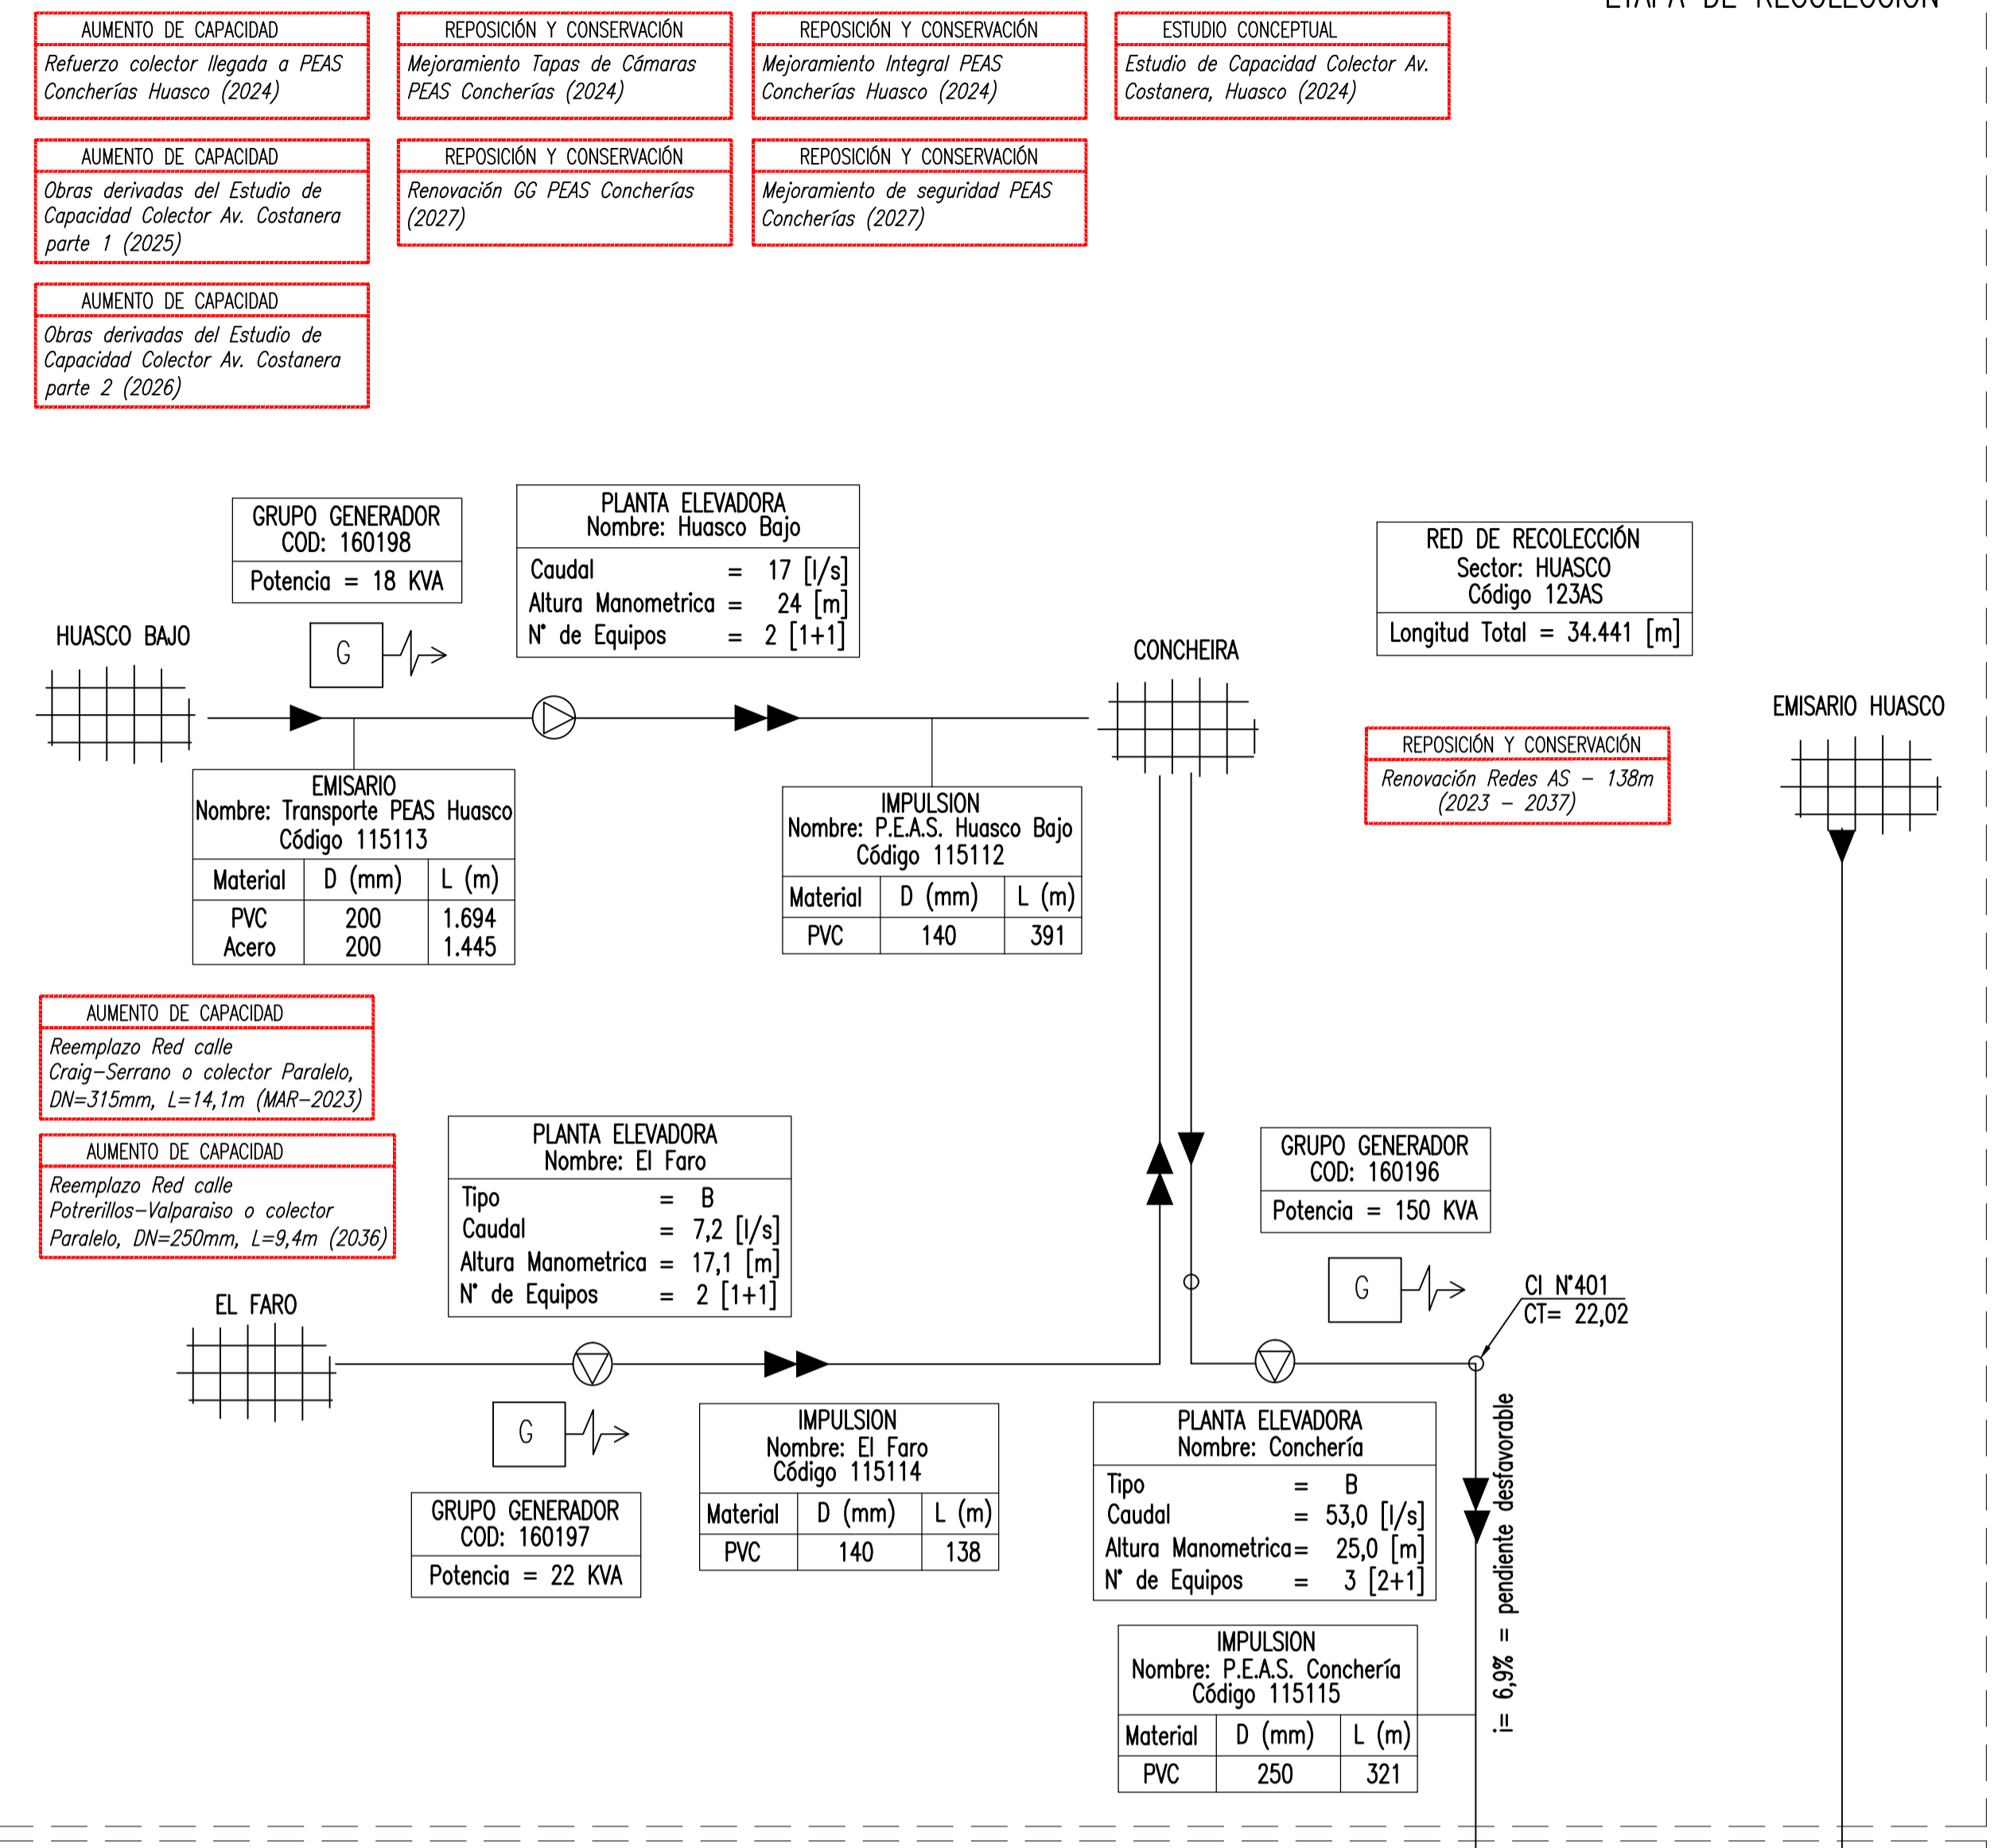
ETAPA DE RECOLECCIÓN

AUMENTO DE CAPACIDAD
Refuerzo colector llegada a PEAS Concherías Huasco (2024)

REPOSICIÓN Y CONSERVACIÓN
Mejoramiento Tapas de Cámaras PEAS Concherías (2024)

REPOSICIÓN Y CONSERVACIÓN
Mejoramiento Integral PEAS Concherías Huasco (2024)

ESTUDIO CONCEPTUAL
Estudio de Capacidad Colector Av. Costanera, Huasco (2024)

AUMENTO DE CAPACIDAD
Obras derivadas del Estudio de Capacidad Colector Av. Costanera parte 1 (2025)

REPOSICIÓN Y CONSERVACIÓN
Renovación GG PEAS Concherías (2027)

REPOSICIÓN Y CONSERVACIÓN
Mejoramiento de seguridad PEAS Concherías (2027)

AUMENTO DE CAPACIDAD
Obras derivadas del Estudio de Capacidad Colector Av. Costanera parte 2 (2026)

GRUPO GENERADOR
COD: 160198
Potencia = 18 KVA

PLANTA ELEVADORA
Nombre: Huasco Bajo
Caudal = 17 [l/s]
Altura Manometrica = 24 [m]
N° de Equipos = 2 [1+1]

RED DE RECOLECCIÓN
Sector: HUASCO
Código 123AS
Longitud Total = 34.441 [m]

HUASCO BAJO

G

CONCHEIRA

EMISARIO HUASCO

EMISARIO
Nombre: Transporte PEAS Huasco
Código 115113

| Material | D (mm) | L (m) |
|---|---|---|
| PVC Acero | 200 200 | 1.694 1.445 |

IMPULSION
Nombre: P.E.A.S. Huasco Bajo
Código 115112

| Material | D (mm) | L (m) |
|---|---|---|
| PVC | 140 | 391 |

REPOSICIÓN Y CONSERVACIÓN
Renovación Redes AS – 138m (2023 – 2037)

AUMENTO DE CAPACIDAD
Reemplazo Red calle Craig–Serrano o colector Paralelo, DN=315mm, L=14,1m (MAR–2023)

AUMENTO DE CAPACIDAD
Reemplazo Red calle Potrerillos–Valparaiso o colector Paralelo, DN=250mm, L=9,4m (2036)

PLANTA ELEVADORA
Nombre: El Faro
Tipo = B
Caudal = 7,2 [l/s]
Altura Manometrica = 17,1 [m]
N° de Equipos = 2 [1+1]

GRUPO GENERADOR
COD: 160196
Potencia = 150 KVA

G

CI N°401
CT= 22,02

EL FARO

G

GRUPO GENERADOR
COD: 160197
Potencia = 22 KVA

IMPULSION
Nombre: El Faro
Código 115114

| Material | D (mm) | L (m) |
|---|---|---|
| PVC | 140 | 138 |

PLANTA ELEVADORA
Nombre: Conchería
Tipo = B
Caudal = 53,0 [l/s]
Altura Manometrica= 25,0 [m]
N° de Equipos = 3 [2+1]

i= 6,9% = pendiente desfavorable

IMPULSION
Nombre: P.E.A.S. Conchería
Código 115115

| Material | D (mm) | L (m) |
|---|---|---|
| PVC | 250 | 321 |